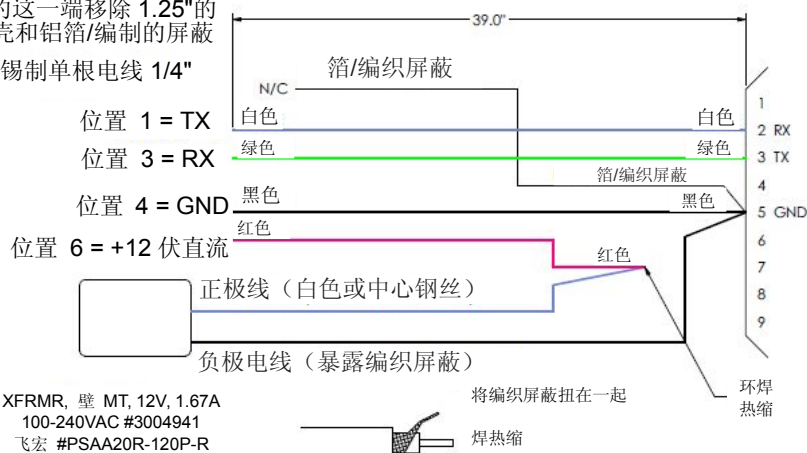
的这一端移除 1.25"的
壳和铝箔/编制的屏蔽
锡制单根电线 1/4"

39.0"

箔/编织屏蔽
N/C

位置 1 = TX
白色
白色
1
2 RX
位置 3 = RX
绿色
绿色
3 TX
箔/编织屏蔽
4
位置 4 = GND
黑色
黑色
5 GND
位置 6 = +12 伏直流
红色
6
红色
7
正极线（白色或中心钢丝）
8
9
负极电线（暴露编织屏蔽）

XFRMR, 壁 MT, 12V, 1.67A
100-240VAC #3004941
飞宏 #PSAA20R-120P-R

将编织屏蔽扭在一起
环焊
热缩
焊热缩